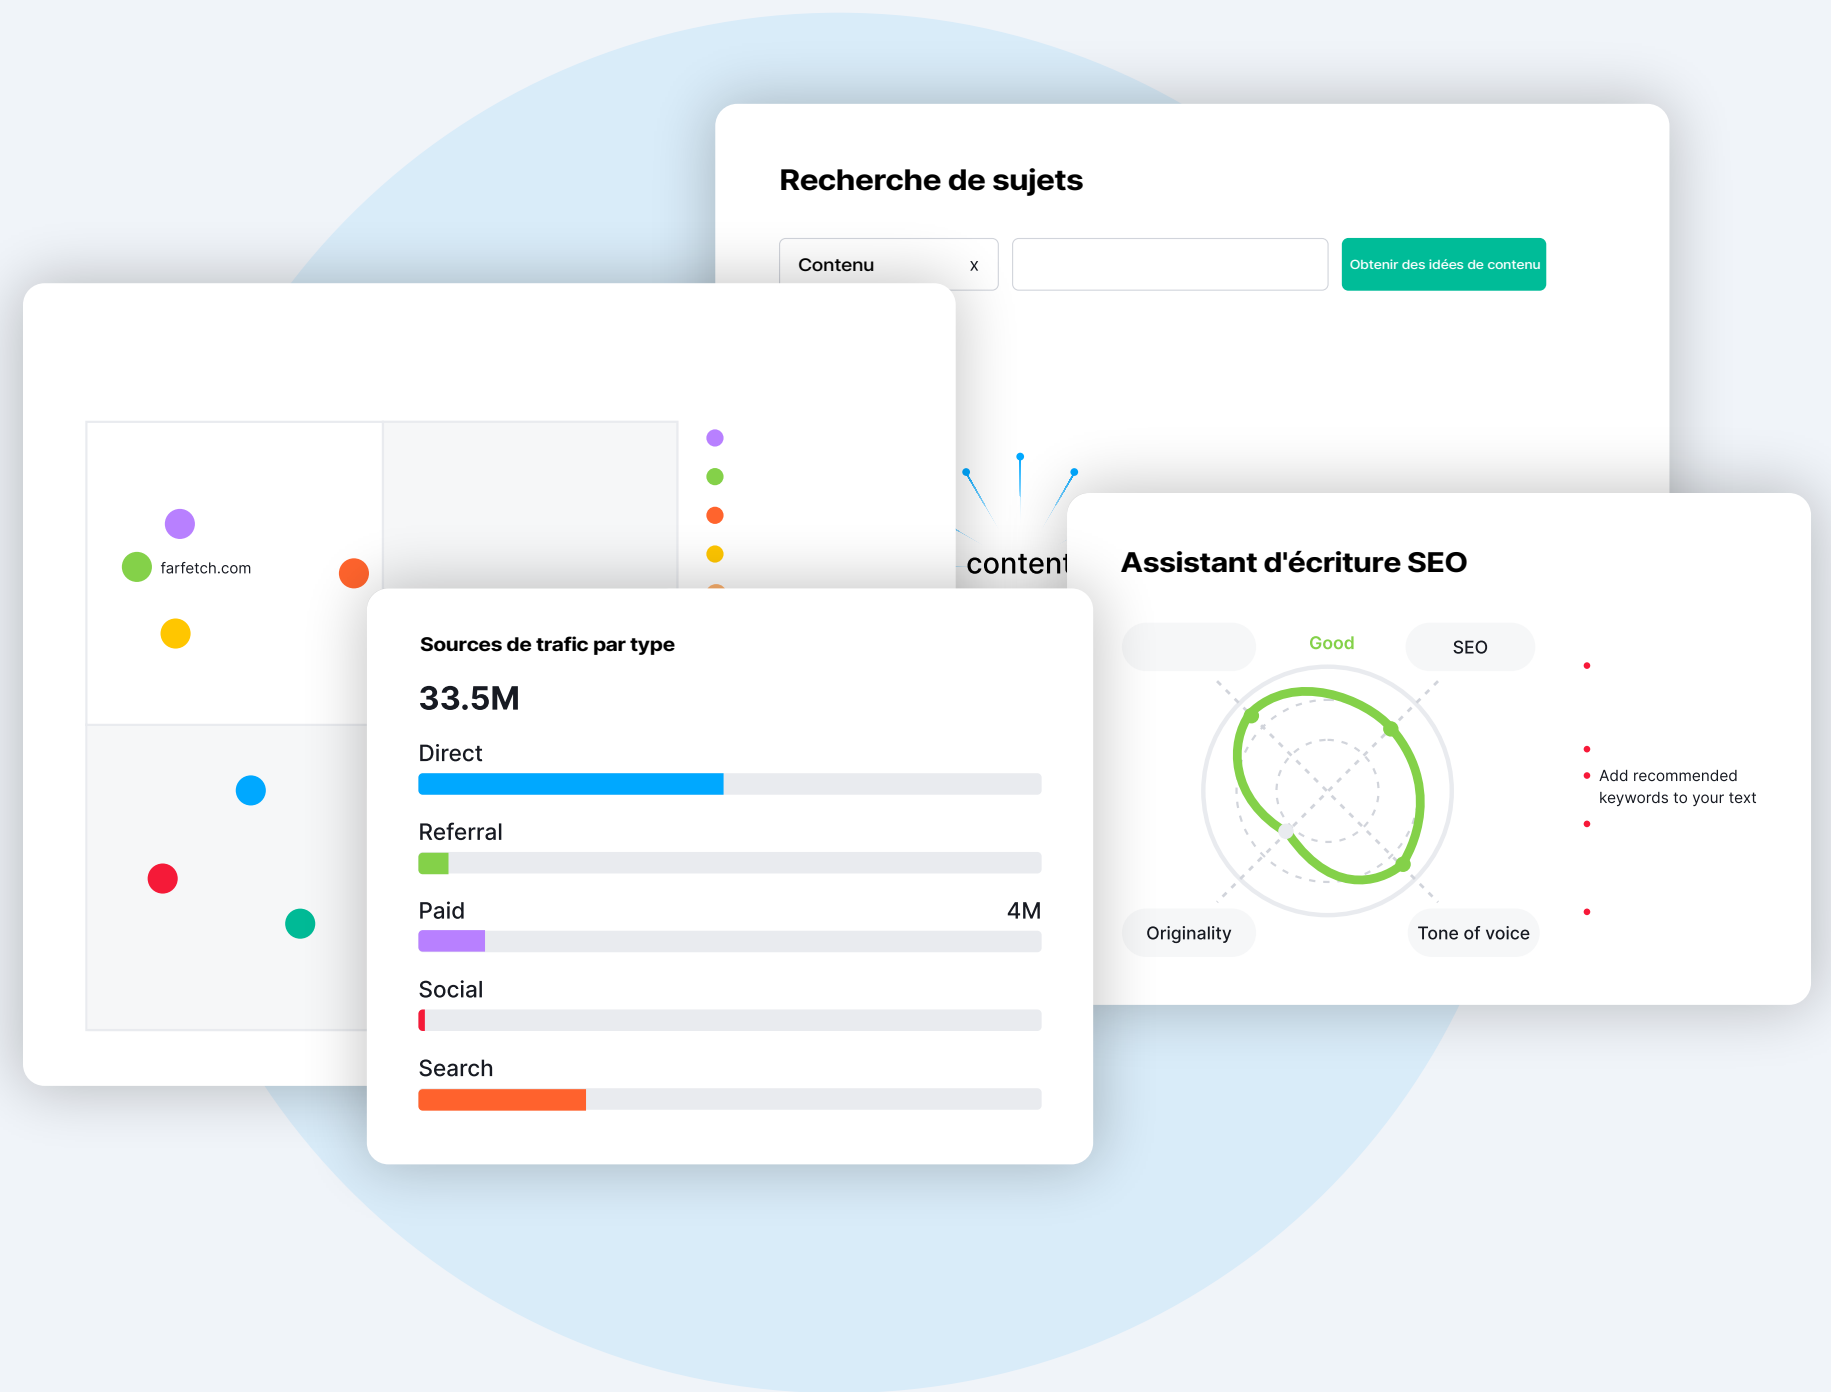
Recherche de sujets

Contenu x

Obtenir des idées de contenu

farfetch.com

content

Sources de trafic par type

33.5M

Direct

Referral

Paid 4M

Social

Search

Assistant d'écriture SEO

Good

SEO

Originality

Tone of voice

Add recommended keywords to your text